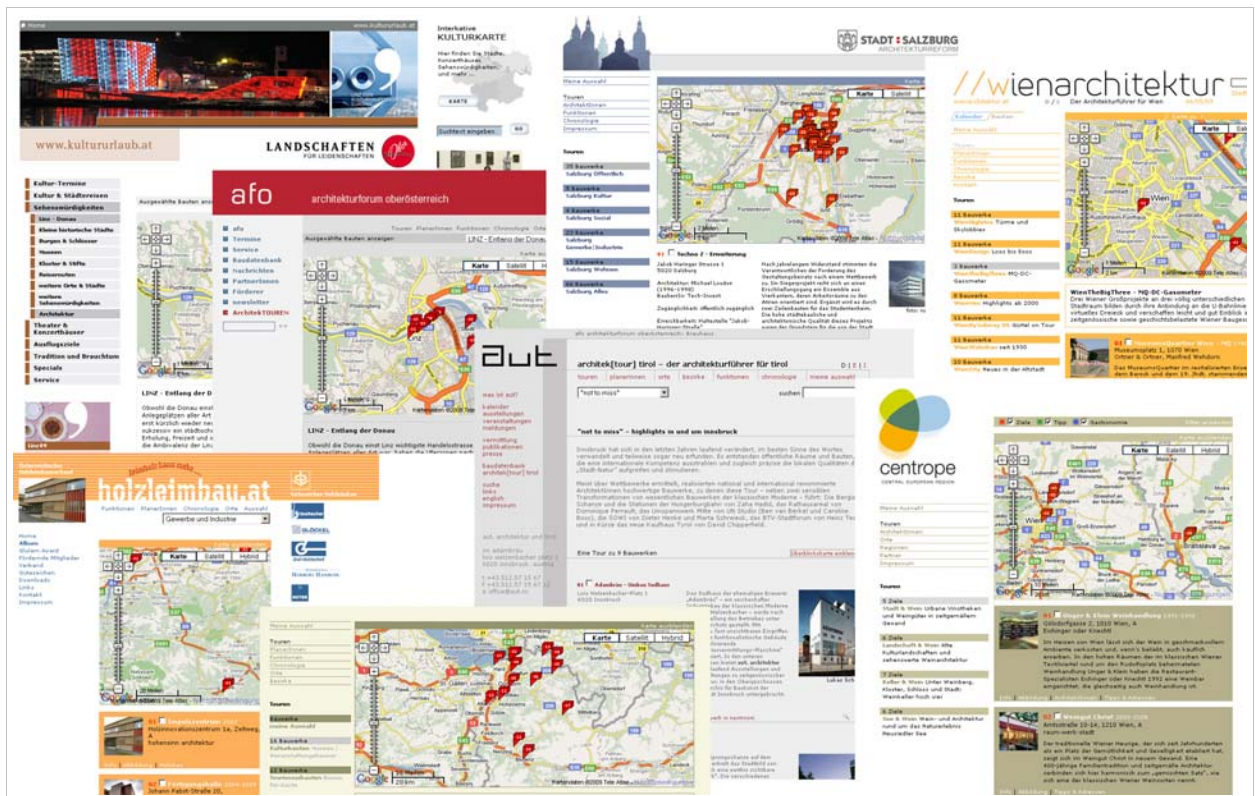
Home www.kultururlaub.at

www.kultururlaub.at

Interaktive KULTURKARTE

KARTE

Suchtext eingeben

LANDSCHAFTEN FÜR LEIDENSCHAFTEN

STADT SALZBURG ARCHITEKTURFÜHRER

Meine Auswahl

Touren
Architekten
Funktionen
Chronologie
Impressum

Touren

Salzburg Öffentlich
Salzburg Kultur
Salzburg Sozial
Salzburg Gewerbe | Industrie
Salzburg Wohnen
Salzburg Alles

Karte Satellit

Techno Z - Erweiterung

//wienarchitektur

Der Architekturführer für Wien

Kalender

Meine Auswahl

Touren

11 Bauwerke
Highlights ab 2000

Hybrid

WienTheBigThree - MQ-DC-Gasometer

Kultur-Termine
Kultur & Städtereisen
Sehenswürdigkeiten
Linz - Donau
Kleine historische Städte
Burgen & Schlösser
Museen
Klöster & Stifte
Reiserouten
weitere Orte & Stadte
Architektur
Theater & Konzerthäuser
Ausflugsziele
Tradition und Brauchtum
Specials
Service

afo architekturforum oberösterreich

afo
Termine
Service
Baudatenbank
Nachrichten
Partnerinnen
Förderer
newsletter
ArchitekTOUREN

Ausgewählte Bauten anzeigen

LINZ - Entlang der Donau

Karte Satellit

LINZ - Entlang der Donau

aut

architek[tour] tirol – der architekturführer für tirol

touren planerinnen orte bezirke funktionen chronologie meine auswahl

was ist auf?
kalender
ausstellungen
veranstaltungen
meldungen
vermittlung
publikationen
presse
baudatenbank
architek[tour] tirol
suche
links
english
impressum

"not to miss"

suchen

"not to miss" – highlights in und um innsbruck

Eine Tour zu 9 Bauwerken

Adambräu - lokus Sudhaus

centrope
CENTRAL EUROPEAN REGION

Meine Auswahl

Touren
Architektinnen
Orte
Regionen
Partner
Impressum

Touren

Karte Satellit Hybrid

holzleimbau.at

Funktionen Planerinnen Chronologie Orte Auswahl

Gewerbe und Industrie

Home
Album
Holzbau-Award
Fördernde Mitglieder
Verband
Videoarchiv
Downloads
Links
Kontakt
Impressum

Karte Satellit Hybrid

Meine Auswahl

Touren
Planerinnen
Funktionen
Chronologie
Orte
Bezirke

Touren

Karte Satellit Hybrid

Kartendaten ©2005 Tele Atlas